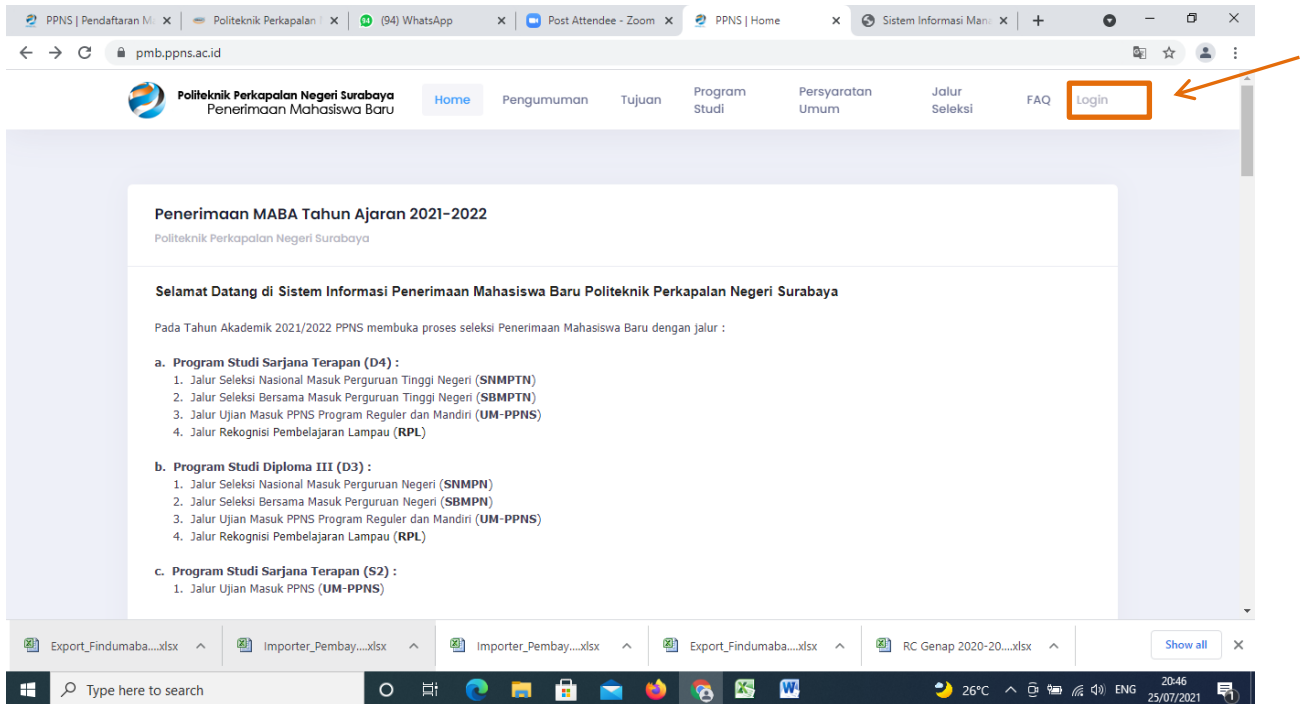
PPNS | Pendaftaran M ×
Politeknik Perkapalan ×
(94) WhatsApp ×
Post Attendee - Zoom ×
PPNS | Home ×
Sistem Informasi Man ×
+

pmb.ppns.ac.id

Politeknik Perkapalan Negeri Surabaya
Penerimaan Mahasiswa Baru

Home
Pengumuman
Tujuan
Program Studi
Persyaratan Umum
Jalur Seleksi
FAQ
Login

Penerimaan MABA Tahun Ajaran 2021-2022
Politeknik Perkapalan Negeri Surabaya

Selamat Datang di Sistem Informasi Penerimaan Mahasiswa Baru Politeknik Perkapalan Negeri Surabaya

Pada Tahun Akademik 2021/2022 PPNS membuka proses seleksi Penerimaan Mahasiswa Baru dengan jalur :

a. Program Studi Sarjana Terapan (D4) :
1. Jalur Seleksi Nasional Masuk Perguruan Tinggi Negeri (SNMPTN)
2. Jalur Seleksi Bersama Masuk Perguruan Tinggi Negeri (SBMPTN)
3. Jalur Ujian Masuk PPNS Program Reguler dan Mandiri (UM-PPNS)
4. Jalur Rekognisi Pembelajaran Lampau (RPL)

b. Program Studi Diploma III (D3) :
1. Jalur Seleksi Nasional Masuk Perguruan Negeri (SNMPN)
2. Jalur Seleksi Bersama Masuk Perguruan Negeri (SBMPN)
3. Jalur Ujian Masuk PPNS Program Reguler dan Mandiri (UM-PPNS)
4. Jalur Rekognisi Pembelajaran Lampau (RPL)

c. Program Studi Sarjana Terapan (S2) :
1. Jalur Ujian Masuk PPNS (UM-PPNS)

Export_Findumaba....xlsx
Importer_Pembay....xlsx
Importer_Pembay....xlsx
Export_Findumaba....xlsx
RC Genap 2020-20....xlsx
Show all

Type here to search
26°C ENG 20:46 25/07/2021